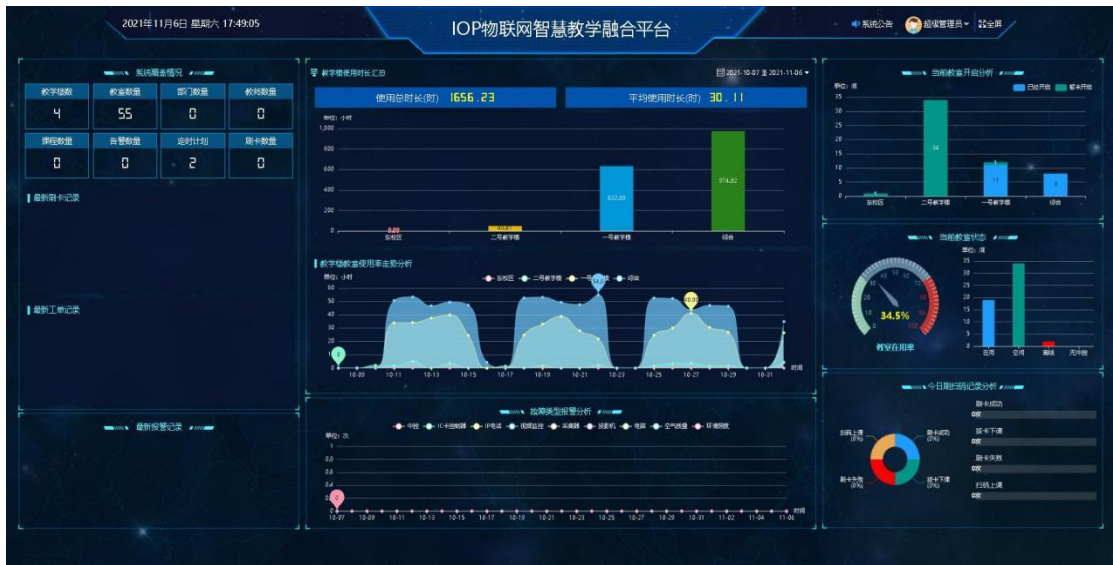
2021年11月6日 星期六 17:49:05

IOP物联网智慧教学融合平台

系统公告 超级管理员 全屏

系统概览情况

| 教学楼数 | 教室数量 | 部门数量 | 教师数量 |
|---|---|---|---|
| 4 | 55 | 0 | 0 |
| 课程数量 | 告警数量 | 定时计划 | 刷卡数量 |
| 0 | 0 | 2 | 0 |

最新刷卡记录

最新工单记录

最新报警记录

教学楼使用时长汇总

2021-10-07 至 2021-11-06

使用总时长(时) 1656.23

平均使用时长(时) 30.11

单位：小时

1,000
800
600
400
200
0

东校区 二号教学楼 一号教学楼 综合

622.09
974.92

教学楼教室使用率走势分析

单位：小时

东校区 二号教学楼 一号教学楼 综合

60
50
40
30
20
10
0

10-09 10-11 10-13 10-15 10-17 10-19 10-21 10-23 10-25 10-27 10-29 10-31 时间

故障类型报警分析

中控 IC卡控制器 IP电话 视频监控 采集器 投影机 电源 空气质量 环境温度

单位：次

1
0.8
0.6
0.4
0.2
0

10-07 10-09 10-11 10-13 10-15 10-17 10-19 10-21 10-23 10-25 10-27 10-29 10-31 11-02 11-04 11-06 时间

当前教室开启分析

单位：间

已经开启 暂未开启

35
30
25
20
15
10
5
0

东校区 二号教学楼 一号教学楼 综合

34
11
8

当前教室状态

单位：间

34.5%

教室在用率

35
30
25
20
15
10
5
0

在用 空闲 离线 无 传数

今日刷卡记录分析

刷卡成功 0次
刷卡下课 0次
刷卡失败 0次
扫码上课 0次

扫码上课 (0%)
刷卡成功 (0%)
刷卡失败 (0%)
刷卡下课 (0%)